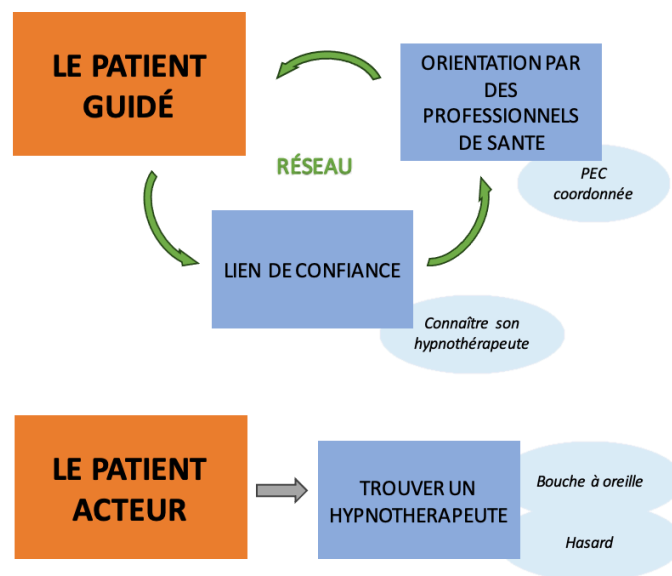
LE PATIENT GUIDÉ

ORIENTATION PAR DES PROFESSIONNELS DE SANTE

PEC coordonnée

RÉSEAU

LIEN DE CONFIANCE

Connaître son hypnothérapeute

LE PATIENT ACTEUR

TROUVER UN HYPNOTHERAPEUTE

Bouche à oreille

Hasard